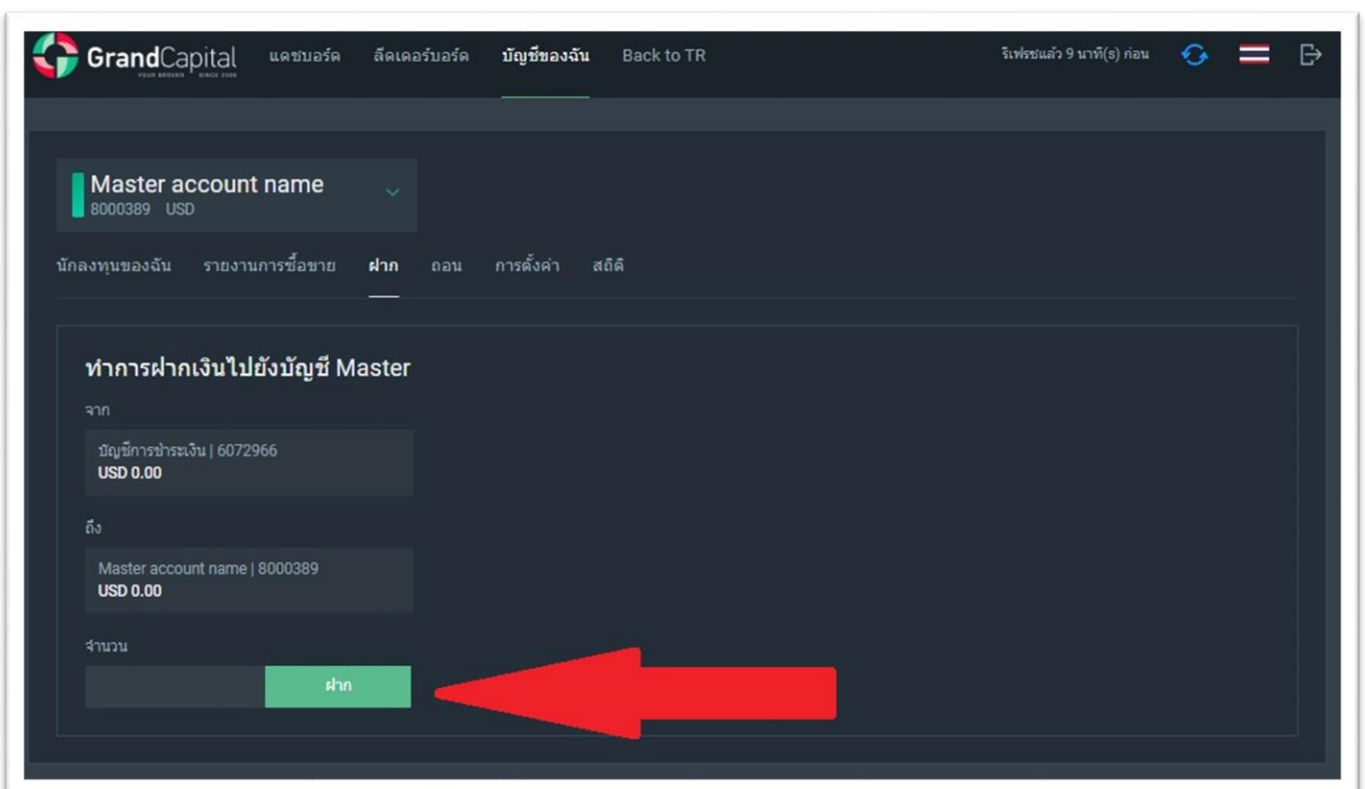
GrandCapital YOUR BROKER SINCE 2006 แดชบอร์ด ลีดเดอร์บอร์ด บัญชีของฉัน Back to TR รีเฟรชแล้ว 9 นาที(s) ก่อน

Master account name
8000389 USD

นักลงทุนของฉัน รายงานการซื้อขาย ฝาก ถอน การตั้งค่า สถิติ

ทำการฝากเงินไปยังบัญชี Master

จาก

บัญชีการชำระเงิน | 6072966
USD 0.00

ถึง

Master account name | 8000389
USD 0.00

จำนวน

ฝาก